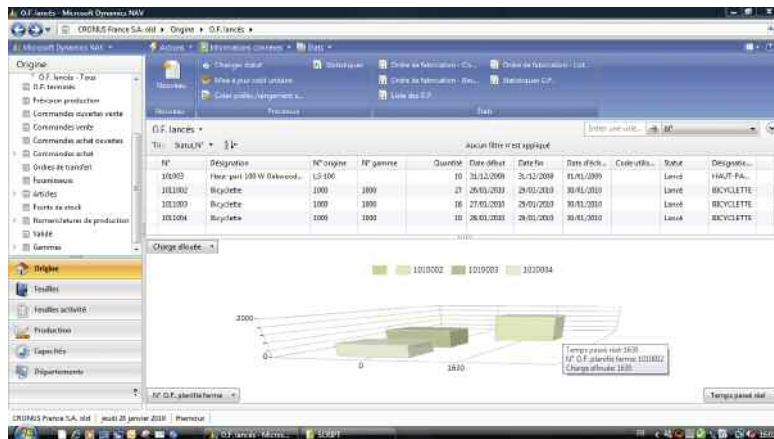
O.F. lancés - Microsoft Dynamics NAV

CRONUS France S.A. old ▸ Origine ▸ O.F. lancés ▸

Microsoft Dynamics NAV ▾ Actions ▾ Informations connexes ▾ Etats ▾

Origine
O.F. lancés - Tous
O.F. terminés
Prévision production
Commandes ouvertes vente
Commandes vente
Commandes achat ouvertes
Commandes achat
Ordres de transfert
Fournisseurs
Articles
Postes de stock
Nomenclatures de production
Valide
Gammes

Nouveau
Changer statut
Mise à jour coût unitaire
Créer prélèv., rangement s...
Statistiques
Ordre de fabrication - Co...
Ordre de fabrication - Be...
Liste des O.F.
Ordre de fabrication - List...
Statistiques O.F.
Nouveau
Processus
Etats

O.F. lancés ▾
Tri : Statut,N° ▾
Aucun filtre n'est appliqué
Entrer une vale... N°

| N° | Désignation | N° origine | N° gamme | Quantité | Date début | Date fin | Date d'éch... | Code utilis... | Statut | Désignatio... |
|---|---|---|---|---|---|---|---|---|---|---|
| 101003 | Haut-parl 100 W Oakwood... | LS-100 | | 10 | 31/12/2009 | 31/12/2009 | 01/01/2009 | | Lancé | HAUT-PA... |
| 1011002 | Bicyclette | 1000 | 1000 | 27 | 26/01/2010 | 29/01/2010 | 30/01/2010 | | Lancé | BICYCLETTE |
| 1011003 | Bicyclette | 1000 | 1000 | 16 | 27/01/2010 | 29/01/2010 | 30/01/2010 | | Lancé | BICYCLETTE |
| 1011004 | Bicyclette | 1000 | 1000 | 10 | 28/01/2010 | 29/01/2010 | 30/01/2010 | | Lancé | BICYCLETTE |

Charge allouée ▾

1010002 1010003 1010004

2000
0
0
1630

Temps passé réel: 1630
N° O.F. planifié ferme: 1010002
Charge allouée: 1630

N° O.F. planifié ferme ▾
Temps passé réel

Origine
Feuilles
Feuilles activité
Production
Capacités
Départements

CRONUS France S.A. old | jeudi 28 janvier 2010 | Promour

O.F. lancés - Micros... SCRIPT